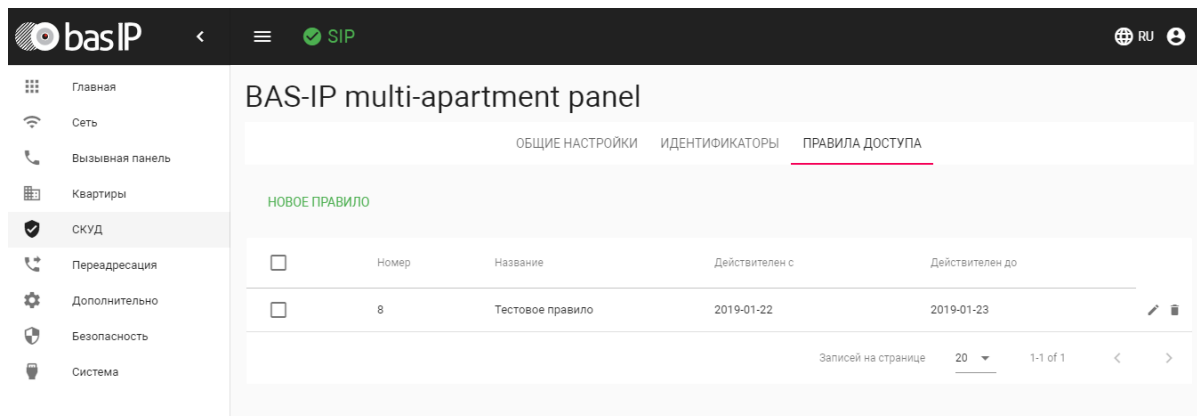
basIP

SIP

RU

Главная
Сеть
Вызывная панель
Квартиры
СКУД
Переадресация
Дополнительно
Безопасность
Система

BAS-IP multi-apartment panel

ОБЩИЕ НАСТРОЙКИ ИДЕНТИФИКАТОРЫ ПРАВИЛА ДОСТУПА

НОВОЕ ПРАВИЛО

| | Номер | Название | Действителен с | Действителен до |
|---|---|---|---|---|
| | 8 | Тестовое правило | 2019-01-22 | 2019-01-23 |

Записей на странице 20 1-1 of 1